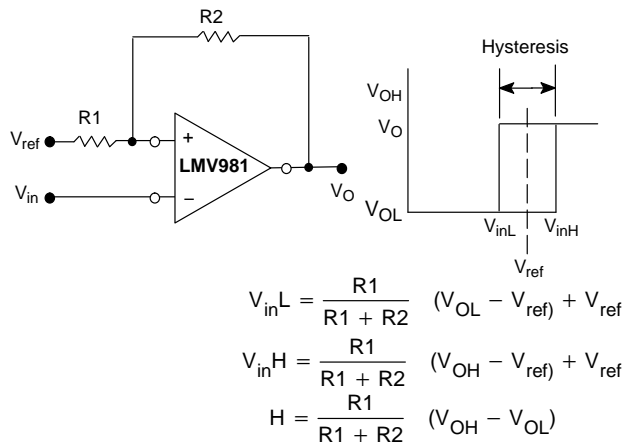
R2

R1

$V_{ref}$

+

LMV981

$V_{in}$

−

$V_O$

Hysteresis

$V_{OH}$

$V_O$

$V_{OL}$

$V_{inL}$

$V_{inH}$

$V_{ref}$

$V_{in}L = \frac{R1}{R1 + R2} \quad (V_{OL} - V_{ref)} + V_{ref}$

$V_{in}H = \frac{R1}{R1 + R2} \quad (V_{OH} - V_{ref)} + V_{ref}$

$H = \frac{R1}{R1 + R2} \quad (V_{OH} - V_{OL})$